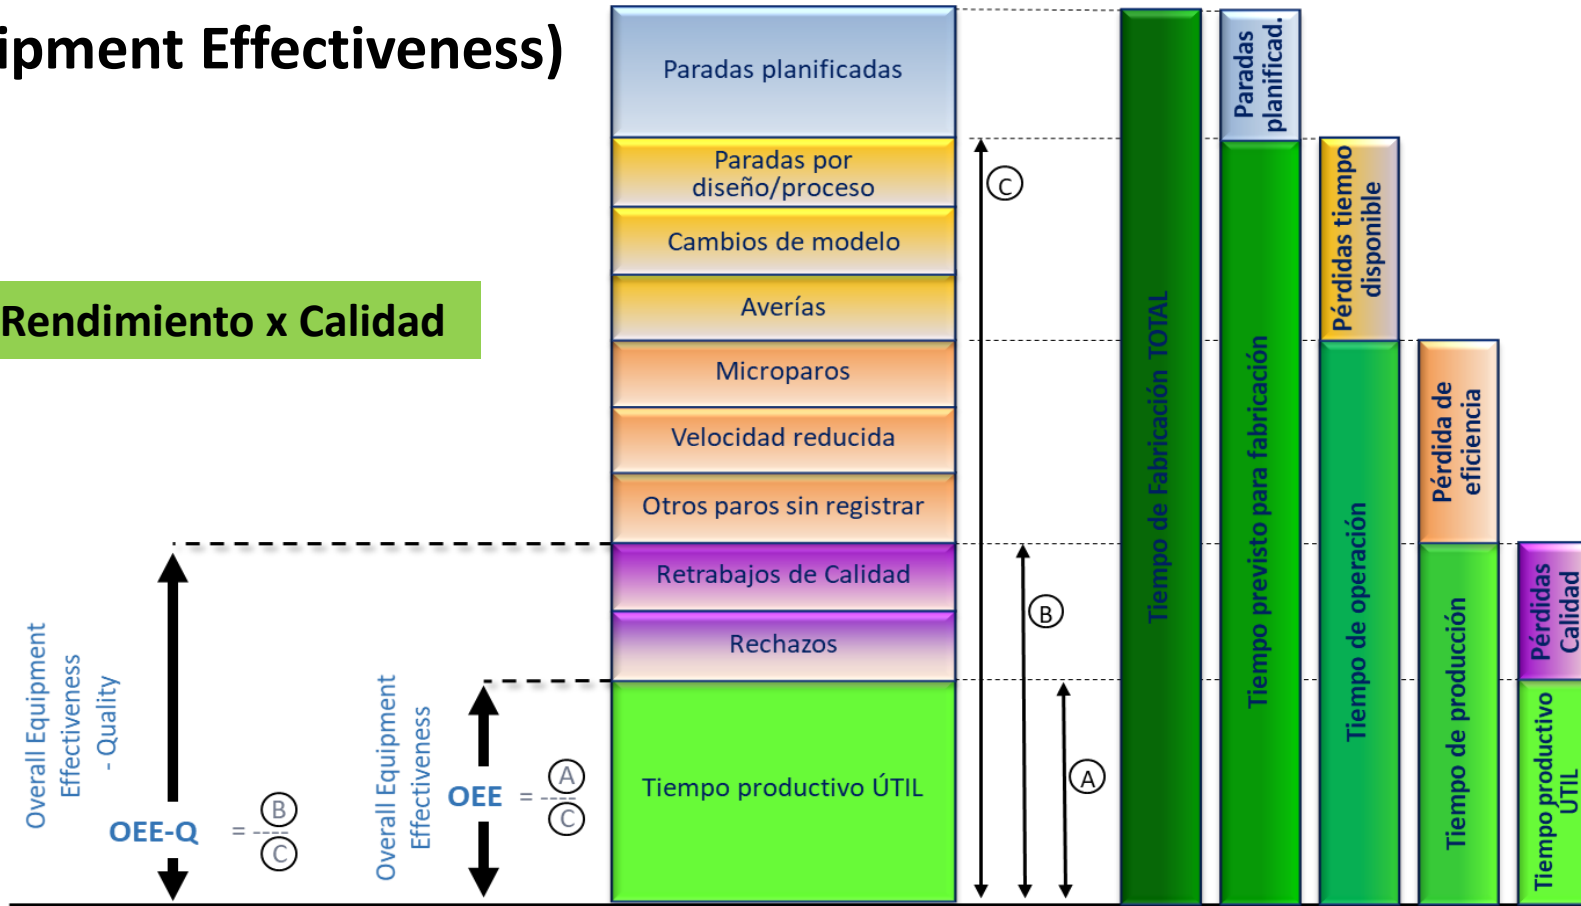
ipment Effectiveness)

Rendimiento x Calidad

Paradas planificadas

Paradas por diseño/proceso

Cambios de modelo

Averías

Microparos

Velocidad reducida

Otros paros sin registrar

Retrabajos de Calidad

Rechazos

Tiempo productivo ÚTIL

C

B

A

Tiempo de Fabricación TOTAL

Paradas planificad.

Tiempo previsto para fabricación

Pérdidas tiempo disponible

Tiempo de operación

Pérdida de eficiencia

Tiempo de producción

Pérdidas Calidad

Tiempo productivo ÚTIL

Overall Equipment Effectiveness - Quality

OEE-Q $= \frac{B}{C}$

Overall Equipment Effectiveness

OEE $= \frac{A}{C}$